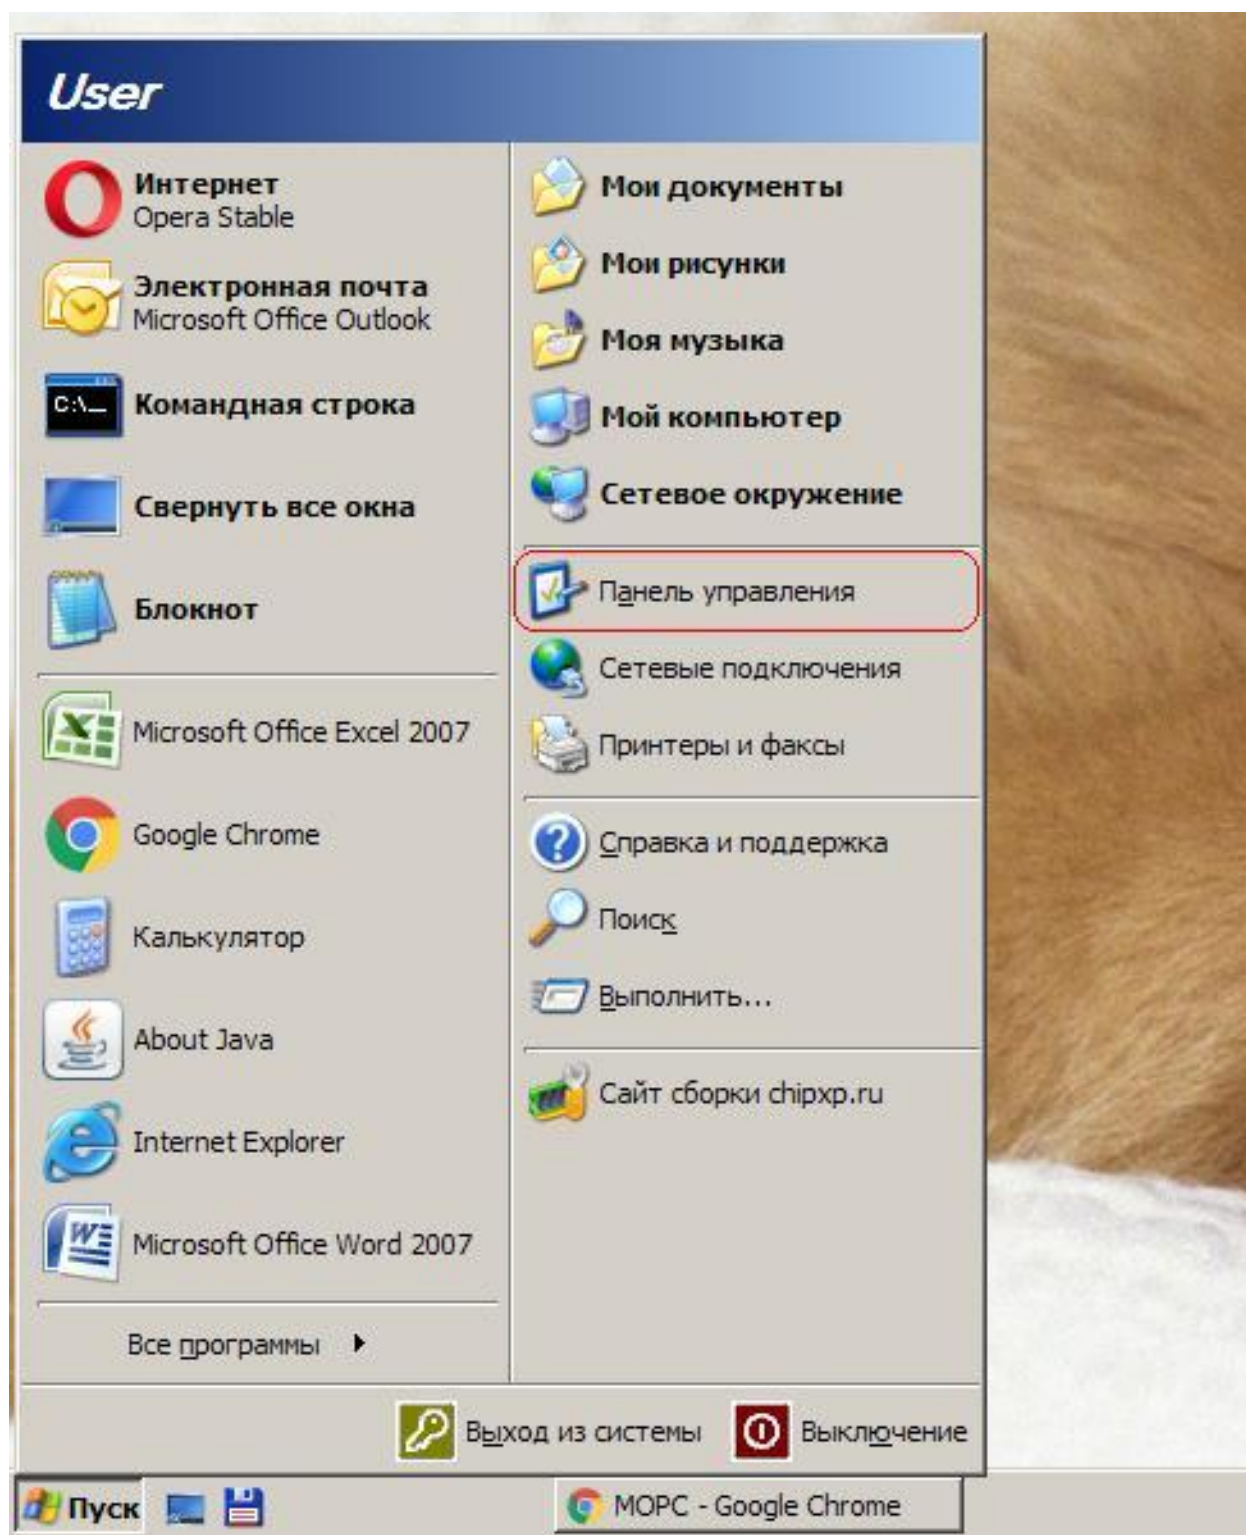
User

Интернет
Opera Stable

Электронная почта
Microsoft Office Outlook

C:\_

Командная строка

Свернуть все окна

Блокнот

Microsoft Office Excel 2007

Google Chrome

Калькулятор

About Java

Internet Explorer

Microsoft Office Word 2007

Все программы

Мои документы

Мои рисунки

Моя музыка

Мой компьютер

Сетевое окружение

Панель управления

Сетевые подключения

Принтеры и факсы

Справка и поддержка

Поиск

Выполнить...

Сайт сборки chipxp.ru

Выход из системы

Выключение

Пуск

MOPC - Google Chrome